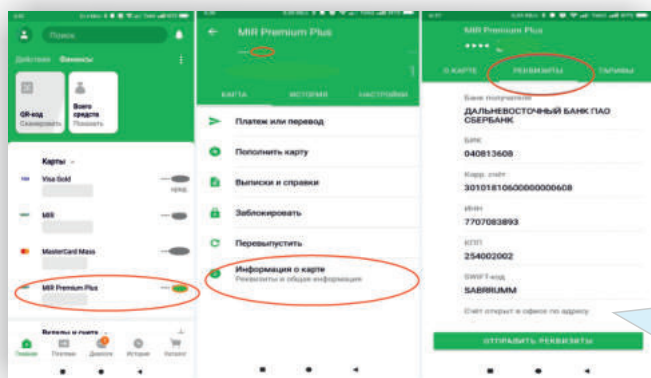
Поиск

Действия Финансы

QR-код Сканировать

Всего средств Показать

Карты

Visa Gold

MIR

MasterCard Mass

MIR Premium Plus

Вклады и счета

Главная Платежи Диалоги История Каталог

MIR Premium Plus

КАРТА ИСТОРИЯ НАСТРОЙКИ

Платеж или перевод

Пополнить карту

Выписки и справки

Заблокировать

Перевыпустить

Информация о карте
Реквизиты и общая информация

MIR Premium Plus

•••• 

О КАРТЕ РЕКВИЗИТЫ ТАРИФЫ

Банк получателя
ДАЛЬНЕВОСТОЧНЫЙ БАНК ПАО СБЕРБАНК

БИК
040813608

Корр. счёт
30101810600000000608

ИНН
7707083893

КПП
254002002

SWIFT-код
SABRRUMM

Счёт открыт в офисе по адресу

ОТПРАВИТЬ РЕКВИЗИТЫ